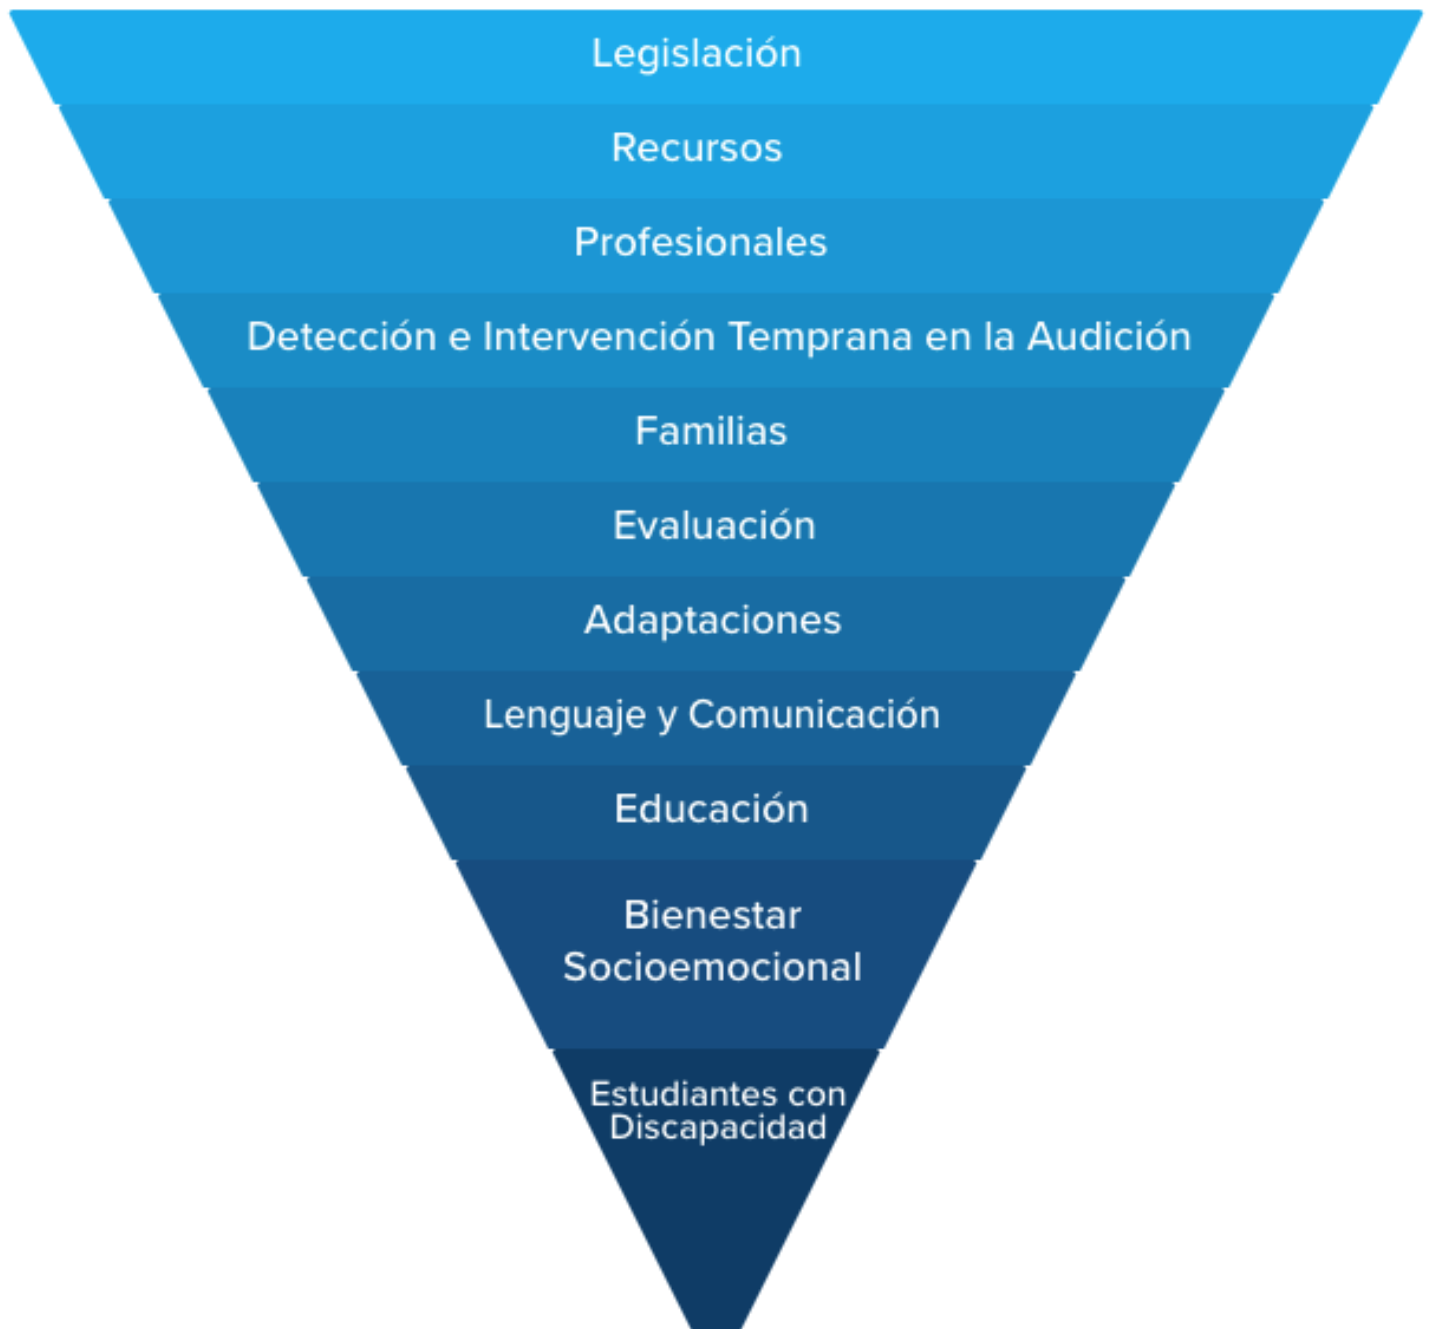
Legislación

Recursos

Profesionales

Detección e Intervención Temprana en la Audición

Familias

Evaluación

Adaptaciones

Lenguaje y Comunicación

Educación

Bienestar Socioemocional

Estudiantes con Discapacidad